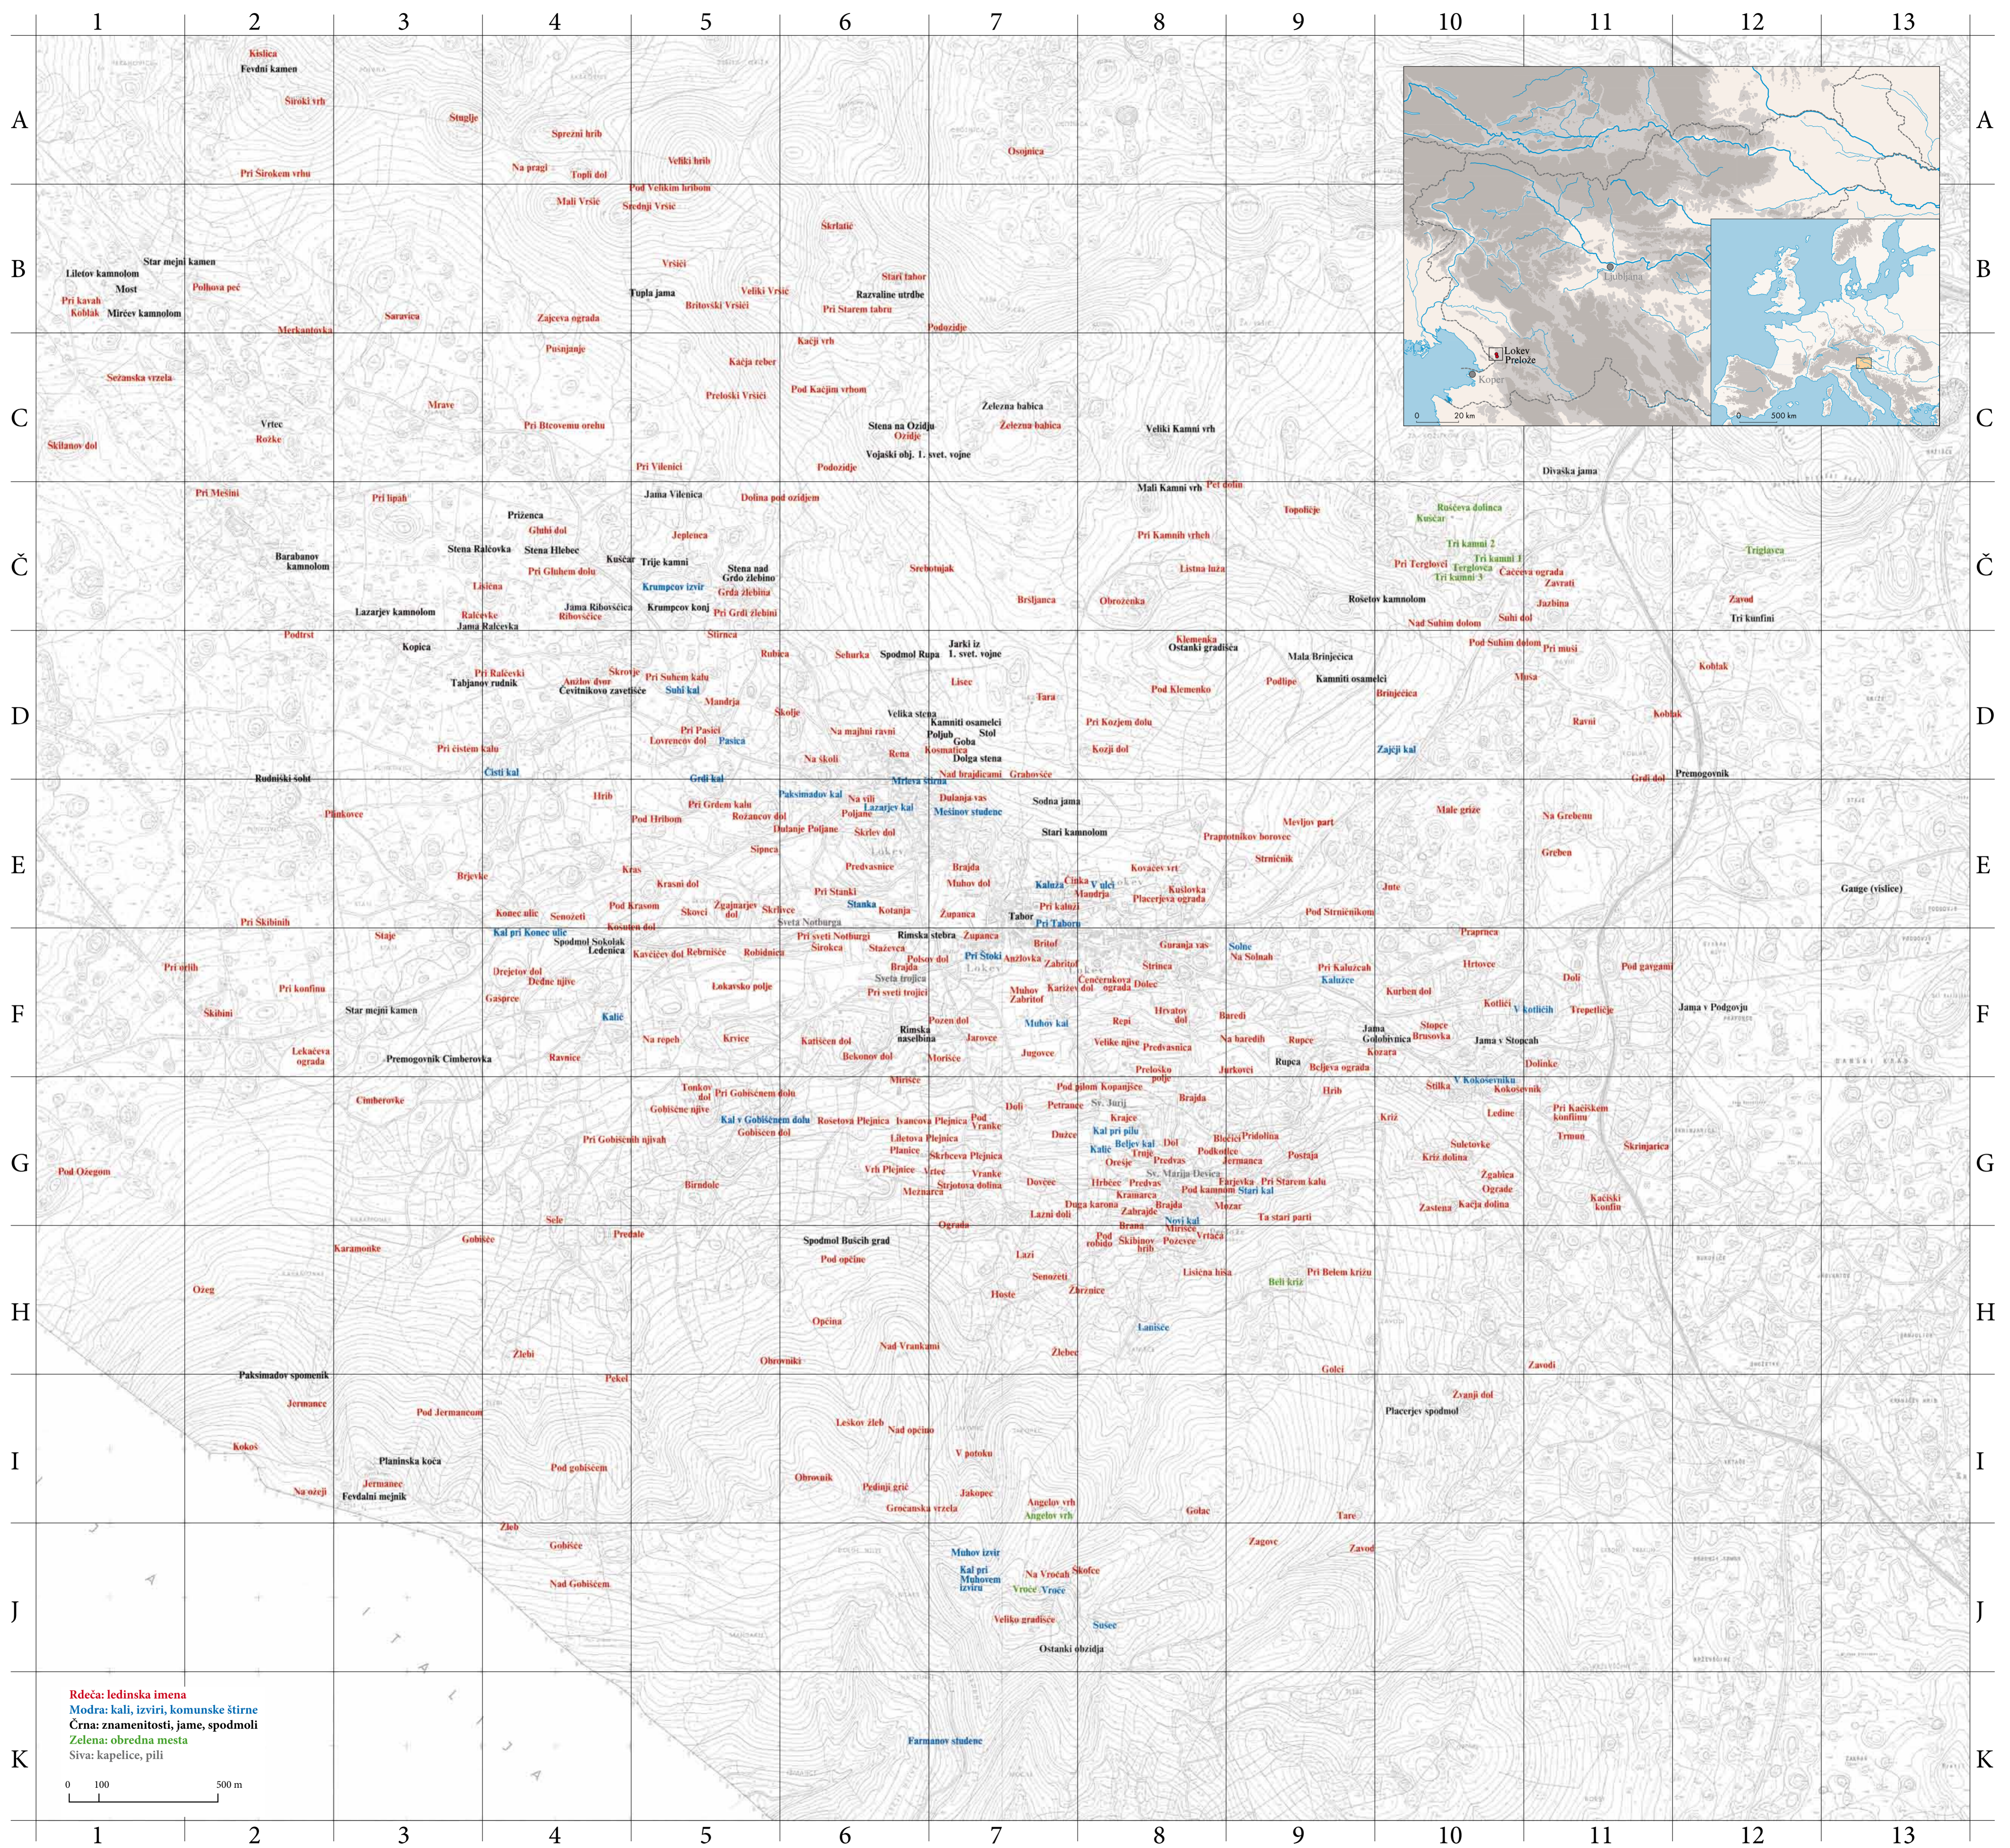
1 2 3 4 5 6 7 8 9 10 11 12 13

A B C Č D E F G H I J K

Kislica
Fevdni kamen
Široki vrh
Stuglje
Sprežni hrib
Na pragi
Topli dol
Veliki hrib
Osojnica
Pri Širokem vrhu
Pod Velikim hribom
Mali Vršič
Srednji Vršič
Škrlatić
Star mejni kamen
Liletov kamnolom
Pri kavah
Most
Koblak
Mirčev kamnolom
Polhova peč
Vršići
Stari tabor
Tupla jama
Veliki Vršič
Razvaline utrdbe
Britovski Vršići
Pri Starem tabru
Saravica
Zajčeva ograda
Podozidje
Merkantovka
Kačji vrh
Pusnjanje
Sežanska vrzela
Kačja reber
Preloški Vršići
Pod Kačjim vrhom
Mrave
Železna babica
Vrtec
Pri Btcovemu orehu
Stena na Ozidju
Ozidje
Železna babica
Veliki Kamni vrh
Rožke
Škilanov dol
Vojaški obj. 1. svet. vojne
Pri Vilenici
Podozidje
Divaška jama
Mali Kamni vrh
Pri Mešini
Pri lipah
Jama Vilenica
Dolina pod ozidjem
Topolišče
Ruščeva dolinca
Priženca
Kuščar
Glubi dol
Pri Kamnih vrheh
Tri kamni 2
Barabanov kamnolom
Stena Ralčovka
Stena Hlebec
Jeplenca
Tri kamni 1
Triglavca
Kuščar
Trije kamni
Pri Terglovci
Terglovca
Pri Gluhem dolu
Stena nad Grdo žlebino
Srebotnjak
Listna luža
Tri kamni 3
Cačceva ograda
Lisična
Krumpcov izvir
Zavrati
Grda žlebina
Rošetov kamnolom
Jazbina
Lazarjev kamnolom
Jama Ribovščica
Krumpcov konj
Briljanca
Obroženka
Zavod
Ralčevke
Ribovščice
Pri Grdi žlebini
Nad Suhim dolom
Suhi dol
Tri kunfini
Jama Ralčevka
Podrtst
Stirnca
Klemenka
Ostanki gradišča
Pod Suhim dolom
Pri muši
Kopica
Rubica
Schurka
Spodmol Rupa
Jarki iz 1. svet. vojne
Mala Brinječica
Pri Ralčeski
Škrovje
Pri Suhem kalu
Lisec
Kamniti osamelci
Koblak
Tabjanov rudnik
Anžlov dvor
Čevitnikovo zavetišče
Suhi kal
Pod Klemenko
Podlipe
Brinječica
Musa
Mandrja
Tara
Školje
Velika stena
Pri Kozjem dolu
Ravni
Koblak
Kamniti osamelci
Pri Pasici
Na majhni ravni
Poljub
Stol
Pri čistem kalu
Lovrencov dol
Pasica
Goba
Kozji dol
Zajčji kal
Rena
Kosmatica
Dolga stena
Na škoti
Čisti kal
Nad brajdicami
Grabovšče
Rudniški šoht
Premogovnik
Grdi kal
Mrtleva štirna
Grdi dol
Paksimadov kal
Na vili
Dulanja vas
Sodna jama
Hrib
Pri Grdem kalu
Lazarjev kal
Mešnov studenc
Male griže
Plinkovce
Poljane
Na Grebenu
Pod Hribom
Rožancov dol
Dulanje Poljane
Skrlev dol
Stari kamnolom
Mevljov part
Pregnotnikov borovec
Sipnica
Greben
Predvasnice
Brajda
Kovačev vrt
Strničnik
Kras
Krasni dol
Muhov dol
Kaluža
Cinka
Kuslovka
Brjevke
Jute
Gange (vislice)
Pri Stanki
V ulci
Maudrja
Placerjeva ograda
Konec ulic
Senožeti
Pod Krasom
Zgajnarjev dol
Skrivce
Stanka
Skoci
Kotanja
Županca
Tabor
Pri kaluži
Pod Strničnikom
Pri Skibinih
Kosnten dol
Sveta Notburga
Pri Taboru
Praprnca
Staje
Kal pri Konec ulic
Pri sveti Notburgi
Rimska stebra
Županca
Solne
Spodmol Sokolak
Široka
Britof
Guranja vas
Na Solnah
Pri orlih
Ledenica
Kavčičev dol
Rebrnišče
Robidnica
Stačevca
Polšev dol
Pri Stoki
Anžlovka
Zahritof
Stirnca
Pri Kaluzcah
Hrtovce
Doli
Pod gavgami
Drejetov dol
Brajda
Lokev
Kaluže
Dedne njive
Lokavsko polje
Sveta trojica
Muhov Zahritof
Karižev dol
Čenčerakova ograda
Dolec
Kurben dol
Pri konfinu
Gašprce
Pri sveti trojici
Hrvatov dol
Kotlići
V kotlićih
Trepetlićje
Jama v Podgovju
Skibini
Star mejni kamen
Kalič
Repi
Baredi
Stopce
Pozen dol
Muhov kal
Brusovka
Na repeh
Krivce
Katiščen dol
Rimska naselbina
Jarovce
Velike njive
Na baredih
Rupce
Jama Golobivnica
Jama v Stopcah
Lekačeva ograda
Premogovnik Cimberovka
Ravnice
Bekonov dol
Moriščе
Jugovce
Predvasnica
Kozara
Dolinke
Rupca
Bejčeva ograda
Prelosko polje
Jurkovci
Mirišče
Hrib
Štilka
V Kokosevniku
Kokosevnik
Tonkov dol
Pri Gobiščnem dolu
Pod pilom Kopanjšce
Cimberovke
Sv. Jurij
Brajda
Gobiščne njive
Doli
Petrance
Pri Kačiškem konfinu
Ledine
Kal v Gobiščnem dolu
Rosetova Plejnica
Ivancova Plejnica
Pod Vranke
Kal pri pilu
Krajce
Križ
Gobiščen dol
Dučce
Bločići
Pridolina
Trmun
Pri Gobiščnih njivah
Liletova Plejnica
Beljev kal
Dol
Planice
Kalič
Truje
Podkotlice
Suletovke
Škrinjarica
Pod Ožegom
Skrbceva Plejnica
Oreše
Predvas
Jermanca
Postaja
Vrh Plejnice
Vrtec
Sv. Marija Devica
Križ dolina
Zgabica
Vranke
Dovčec
Hrbčec
Predvas
Farjevka
Pri Starem kalu
Birndole
Meznarca
Strjotova dolina
Kramarca
Pod kamnom
Stari kal
Ograde
Zastena
Kačja dolina
Duga karona
Zahrajše
Brajda
Mozar
Kačiški konfin
Lazni doli
Brana
Novi kal
Sele
Predale
Pod robido
Skibinov hrib
Mirišče
Pozevce
Vrtača
Ta stari parti
Karamonke
Gobišče
Spodmol Buscih grad
Ograda
Lazi
Pod opčine
Senožeti
Lisična hiša
Pri Belem križu
Ožeg
Hoste
Zbržnice
Beli križ
Opčina
Lanišce
Žlebi
Nad Vrankami
Žlebec
Obrovniki
Golci
Zavodi
Paksimadov spomenik
Pekel
Zvanji dol
Jermance
Pod Jermancam
Leskov žleb
Placerjev spodmol
Nad opčino
Kokoš
V potoku
Planinska koča
Pod gobiščem
Obrovnik
Pedinji grič
Jermance
Jakopec
Na ožeji
Fevdalni mejnik
Grocanska vrzela
Angelov vrh
Angelov vrh
Golac
Tare
Žleb
Gobišče
Zagorc
Zavod
Muhov izvir
Kal pri Muhovem izviru
Na Vrocah
Skofce
Nad Gobiščem
Vroče
Vroče
Veliko gradišče
Sušec
Ostanki obzidja
Farmanov studenc

Ljubljana
Lokev
Prelože
Koper
0 20 km
0 500 km

Rdeča: ledinska imena
Modra: kali, izviri, komunske štirne
Črna: znamenitosti, jame, spodmoli
Zelena: obredna mesta
Siva: kapelice, pili
0 100 500 m

I T A L I J A